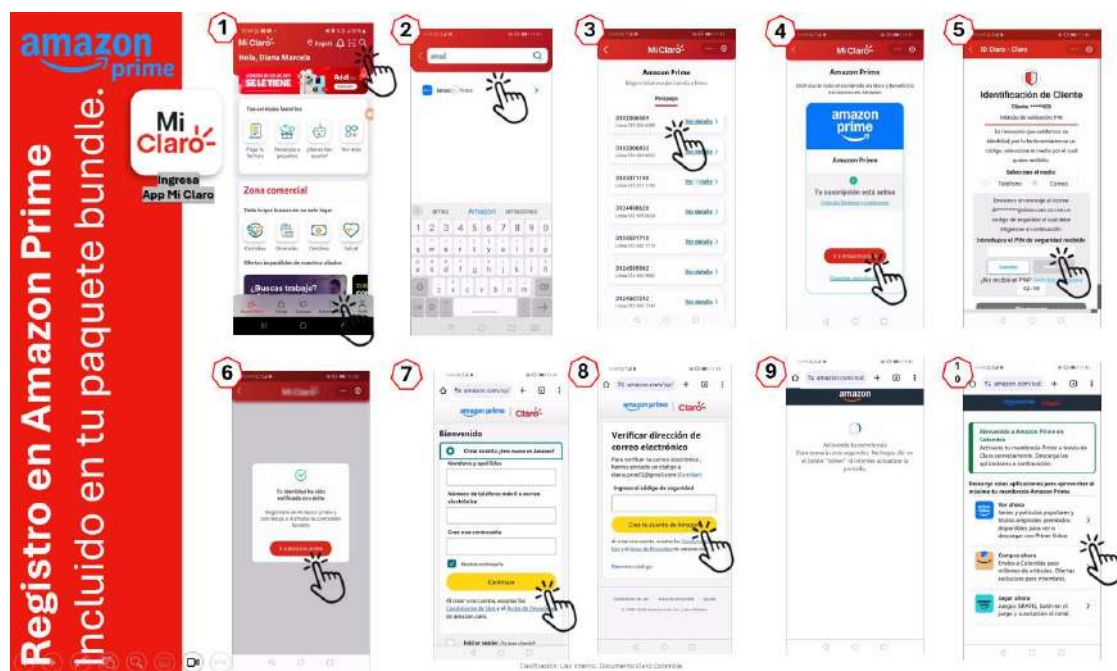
amazon prime

Registro en Amazon Prime
incluido en tu paquete bundle.

Mi Claro

Ingresa App Mi Claro

1

Mi Claro

Hola, Diana Marcela

SE LE TIENE

Tus servicios favoritos

Zona comercial

¿Buscas trabajo?

2

amaz

Amazon Prime

amaz Amazon amazonas

3

Mi Claro

Amazon Prime

Ver detalle

4

Mi Claro

Amazon Prime

amazon prime

Amazon Prime

Tu suscripción está activa

5

ID Claro - Claro

Identificación de Cliente

Selecciona el medio:

Introduce el PIN de seguridad recibido

6

Mi Claro

Tu identidad ha sido verificada con éxito

7

amazon.com/sp/

amazon prime | Claro

Bienvenido

Crear cuenta ¿Eres nuevo en Amazon?

Nombres y apellidos

Número de teléfono móvil o correo electrónico

Crear una contraseña

Mostrar contraseña

Continuar

Iniciar sesión

8

amazon.com/sp/

amazon prime | Claro

Verificar dirección de correo electrónico

Ingresa el código de seguridad

Crea tu cuenta de Amazon

9

amazon.com/sp/

amazon

10

amazon.com/sp/

Bienvenido a Amazon Prime en Colombia

Ver ahora

Compra ahora

Jugar ahora

Clasificación: Uso Interno. Documento Claro Colombia